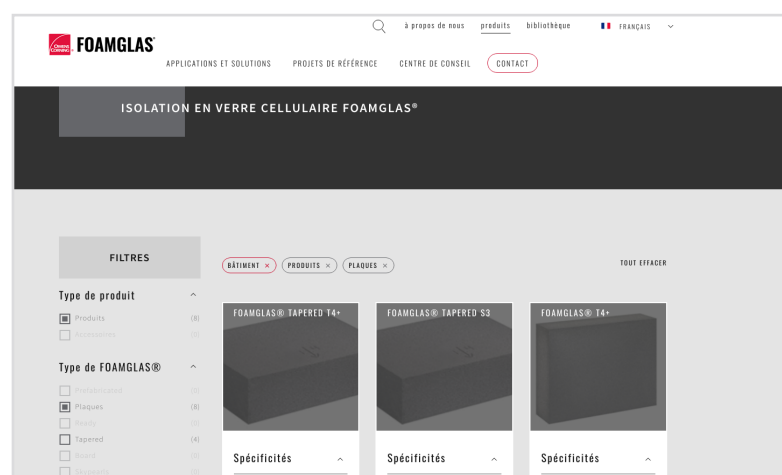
Owens Corning FOAMGLAS®

à propos de nous produits bibliothèque FRANÇAIS

APPLICATIONS ET SOLUTIONS PROJETS DE RÉFÉRENCE CENTRE DE CONSEIL CONTACT

ISOLATION EN VERRE CELLULAIRE FOAMGLAS®

FILTRES

BÂTIMENT × PRODUITS × PLAQUES ×

TOUT EFFACER

Type de produit

Produits (8)
Accessoires (0)

Type de FOAMGLAS®

Préfabriqués (0)
Plaques (8)
Ready (0)
Tapered (4)
Board (0)
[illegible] (0)

FOAMGLAS® TAPERED T4+

Spécificités

FOAMGLAS® TAPERED S3

Spécificités

FOAMGLAS® T4+

Spécificités